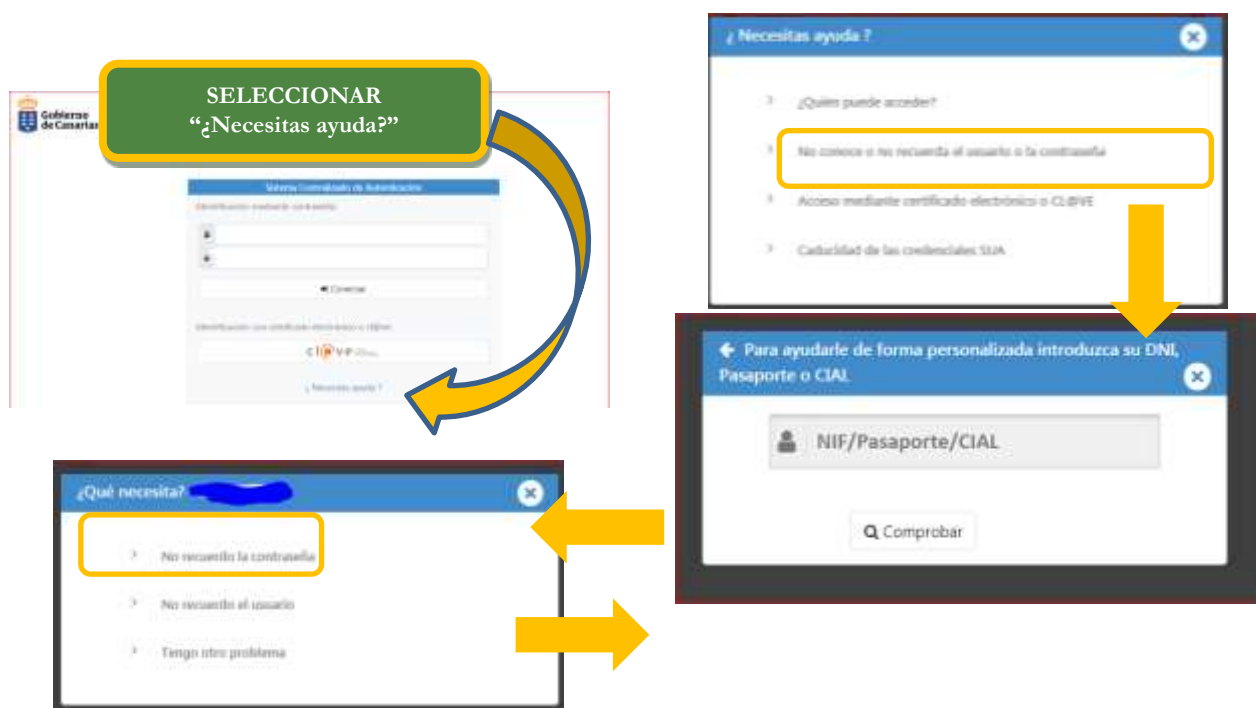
SELECCIONAR
"¿Necesitas ayuda?"

Gobierno de Canarias

Sistema Centralizado de Autenticación

Identificación mediante contraseña

Conectar

Identificación con certificado electrónico o cl@ve

cl@ve

¿Necesitas ayuda ?

¿ Necesitas ayuda ?

¿Quién puede acceder?

No conoce o no recuerda el usuario o la contraseña

Acceso mediante certificado electrónico o CL@VE

Caducidad de las credenciales SUA

Para ayudarle de forma personalizada introduzca su DNI, Pasaporte o CIAL

NIF/Pasaporte/CIAL

Comprobar

¿Qué necesita?

No recuerdo la contraseña

No recuerdo el usuario

Tengo otro problema